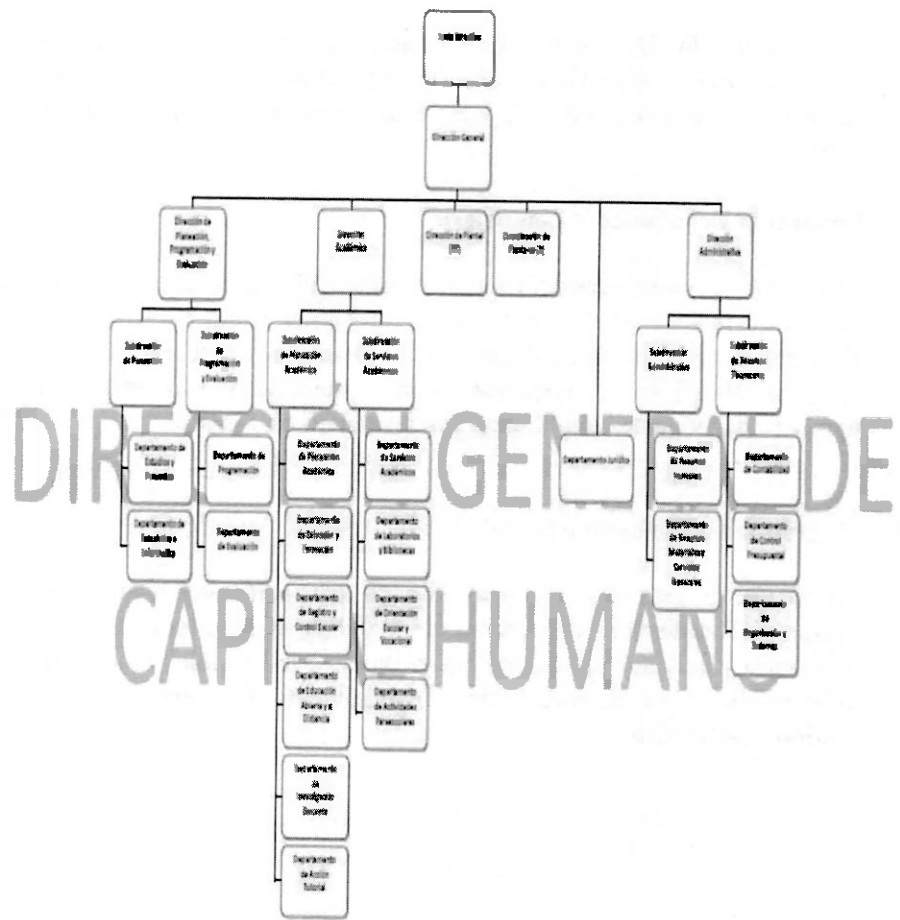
Junta Directiva

Dirección General

Dirección de Planeación, Programación y Evaluación

Dirección Académica

Dirección de Plantel (##)

Coordinación de Planteles (3)

Dirección Administrativa

Subdirección de Planeación

Subdirección de Programación y Evaluación

Subdirección de Planeación Académica

Subdirección de Servicios Académicos

Subdirección Administrativa

Subdirección de Recursos Financieros

DIRECCIÓN GENERAL DE

Departamento de Estudios y Proyectos

Departamento de Programación

Departamento de Planeación Académica

Departamento de Servicios Académicos

Departamento Jurídico

Departamento de Recursos Humanos

Departamento de Contabilidad

Departamento de Estadística e Informática

Departamento de Evaluación

Departamento de Extensión y Formación

Departamento de Laboratorios y Bibliotecas

Departamento de Recursos Materiales y Servicios Generales

Departamento de Control Presupuestal

CAPITAL HUMANO

Departamento de Registro y Control Escolar

Departamento de Orientación Escolar y Vocacional

Departamento de Organización y Sistemas

Departamento de Educación Abierta y a Distancia

Departamento de Actividades Paraescolares

Departamento de Investigación Docente

Departamento de Acción Tutorial